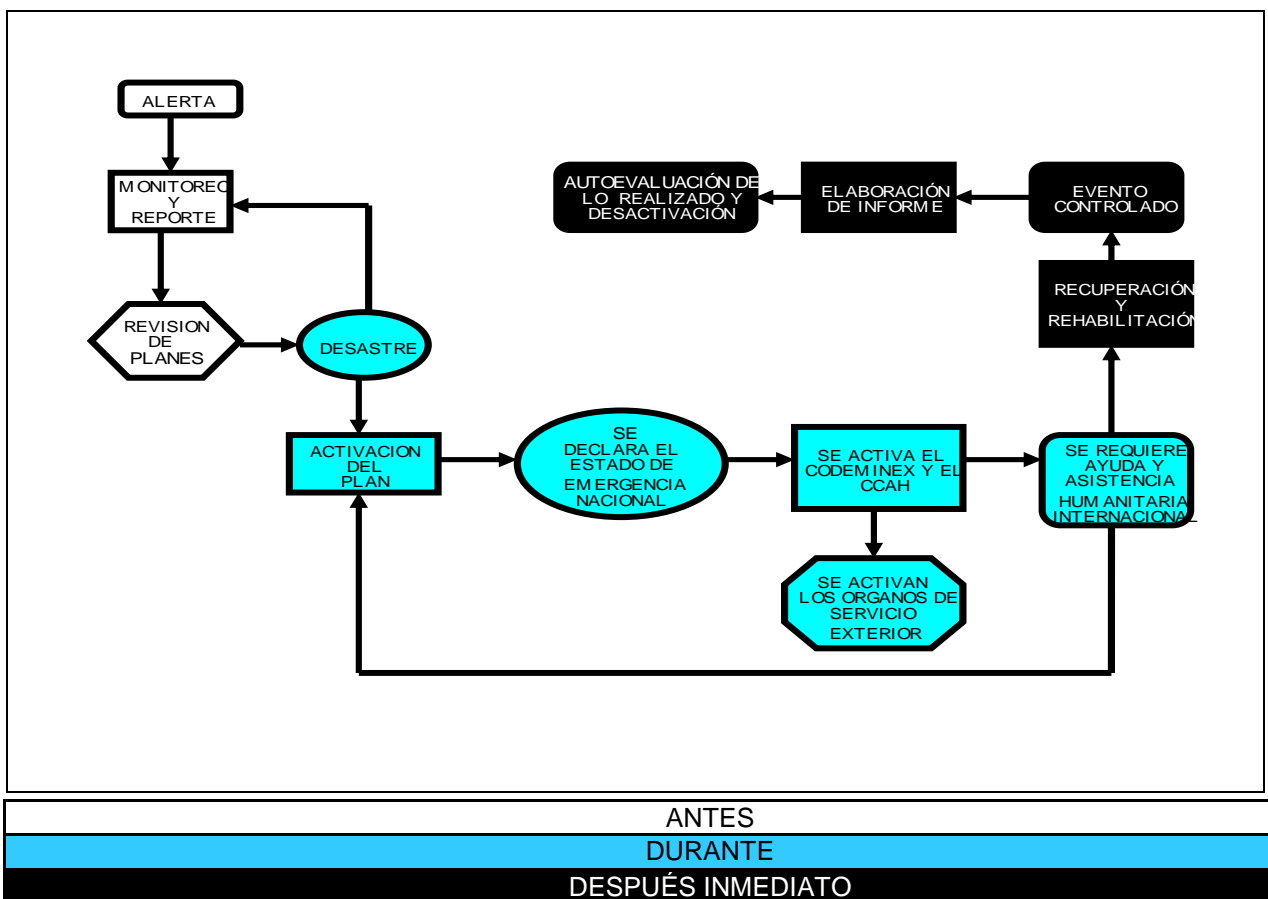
ALERTA

MONITOREO Y REPORTE

REVISION DE PLANES

DESASTRE

ACTIVACION DEL PLAN

SE DECLARA EL ESTADO DE EMERGENCIA NACIONAL

SE ACTIVA EL CODEMINEX Y EL CCAH

SE ACTIVAN LOS ORGANOS DE SERVICIO EXTERIOR

SE REQUIERE AYUDA Y ASISTENCIA HUMANITARIA INTERNACIONAL

RECUPERACIÓN Y REHABILITACIÓN

EVENTO CONTROLADO

ELABORACIÓN DE INFORME

AUTOEVALUACIÓN DE LO REALIZADO Y DESACTIVACIÓN

ANTES

DURANTE

DESPUÉS INMEDIATO